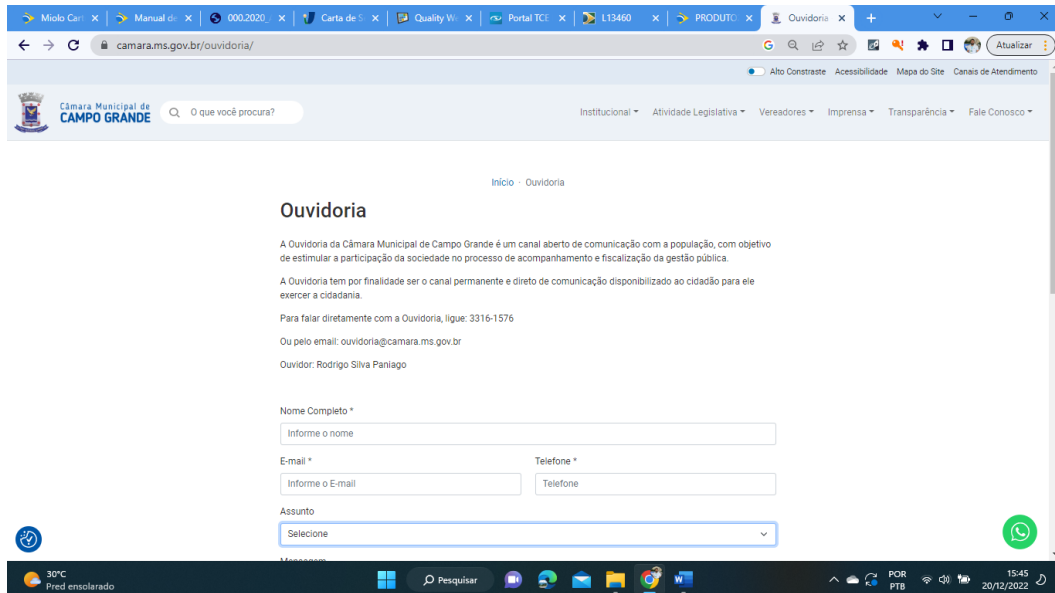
Miolo Cart | Manual de | 000.2020 | Carta de S | Quality W | Portal TCE | L13460 | PRODUTO | Ouvidoria

camara.ms.gov.br/ouvidoria/

Atualizar

Alto Constraste Acessibilidade Mapa do Site Canais de Atendimento

Câmara Municipal de CAMPO GRANDE

O que você procura?

Institucional ▾ Atividade Legislativa ▾ Vereadores ▾ Imprensa ▾ Transparência ▾ Fale Conosco ▾

Início · Ouvidoria

Ouvidoria

A Ouvidoria da Câmara Municipal de Campo Grande é um canal aberto de comunicação com a população, com objetivo de estimular a participação da sociedade no processo de acompanhamento e fiscalização da gestão pública.

A Ouvidoria tem por finalidade ser o canal permanente e direto de comunicação disponibilizado ao cidadão para ele exercer a cidadania.

Para falar diretamente com a Ouvidoria, ligue: 3316-1576

Ou pelo email: ouvidoria@camara.ms.gov.br

Ouvidor: Rodrigo Silva Paniago

Nome Completo *

Informe o nome

E-mail *

Informe o E-mail

Telefone *

Telefone

Assunto

Selecione

30°C
Pred ensolarado

Pesquisar

POR
PTB

15:45
20/12/2022